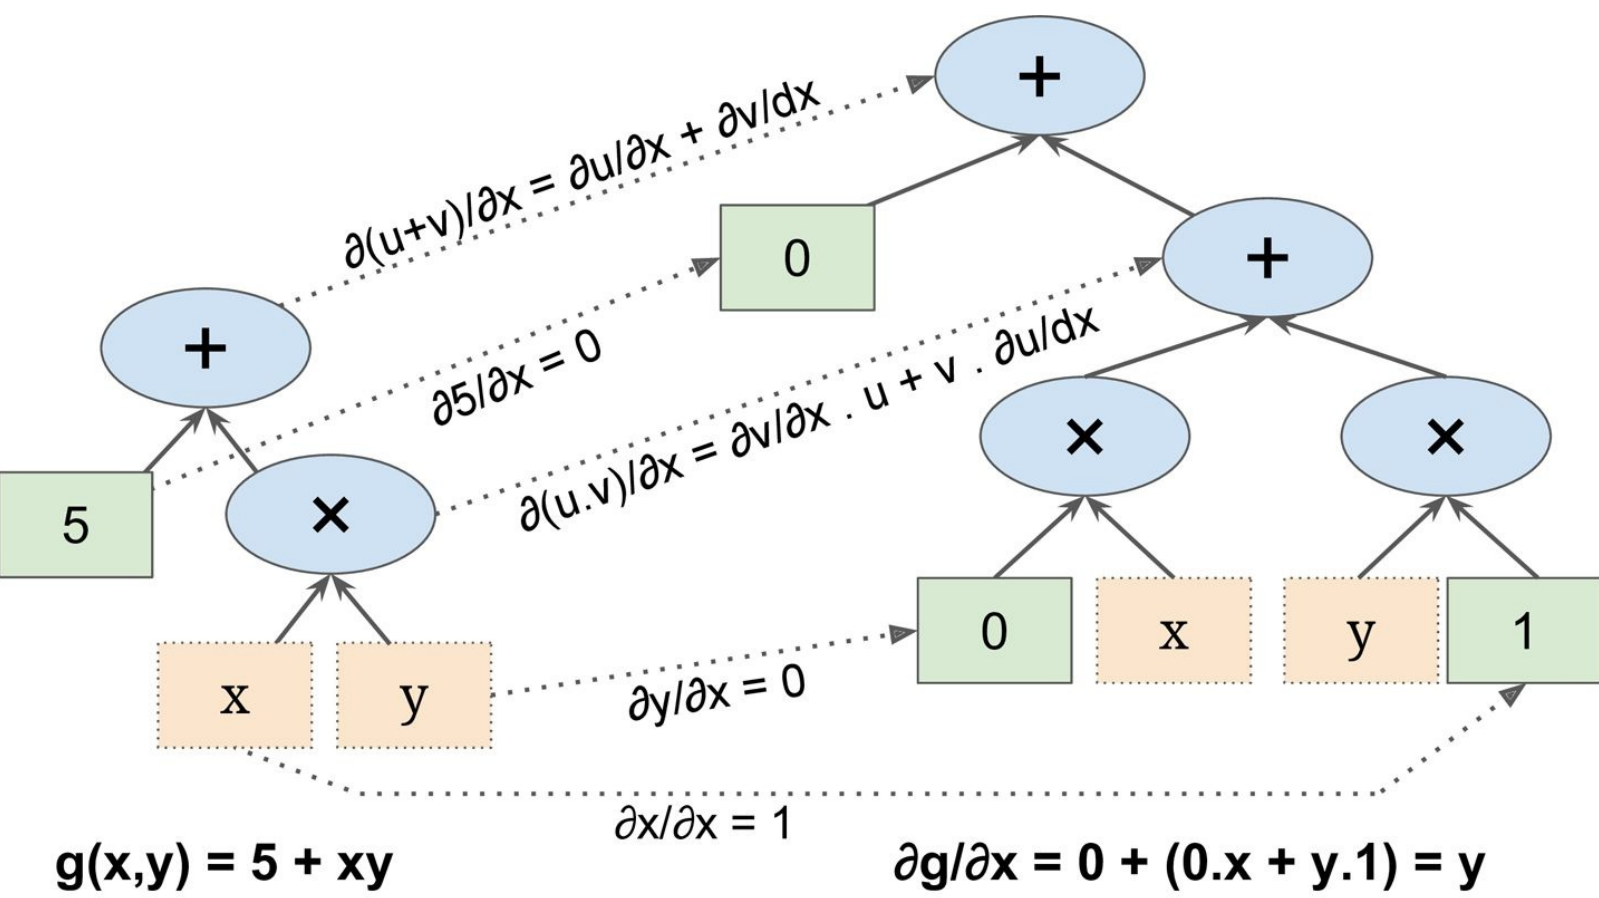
+

$\partial(u+v)/\partial x = \partial u/\partial x + \partial v/dx$

0

+

+

$\partial 5/\partial x = 0$

$\partial(u.v)/\partial x = \partial v/\partial x \,.\, u + v \,.\, \partial u/dx$

×

×

5

×

0

x

y

1

x

y

$\partial y/\partial x = 0$

$\partial x/\partial x = 1$

$g(x,y) = 5 + xy$

$\partial g/\partial x = 0 + (0.x + y.1) = y$